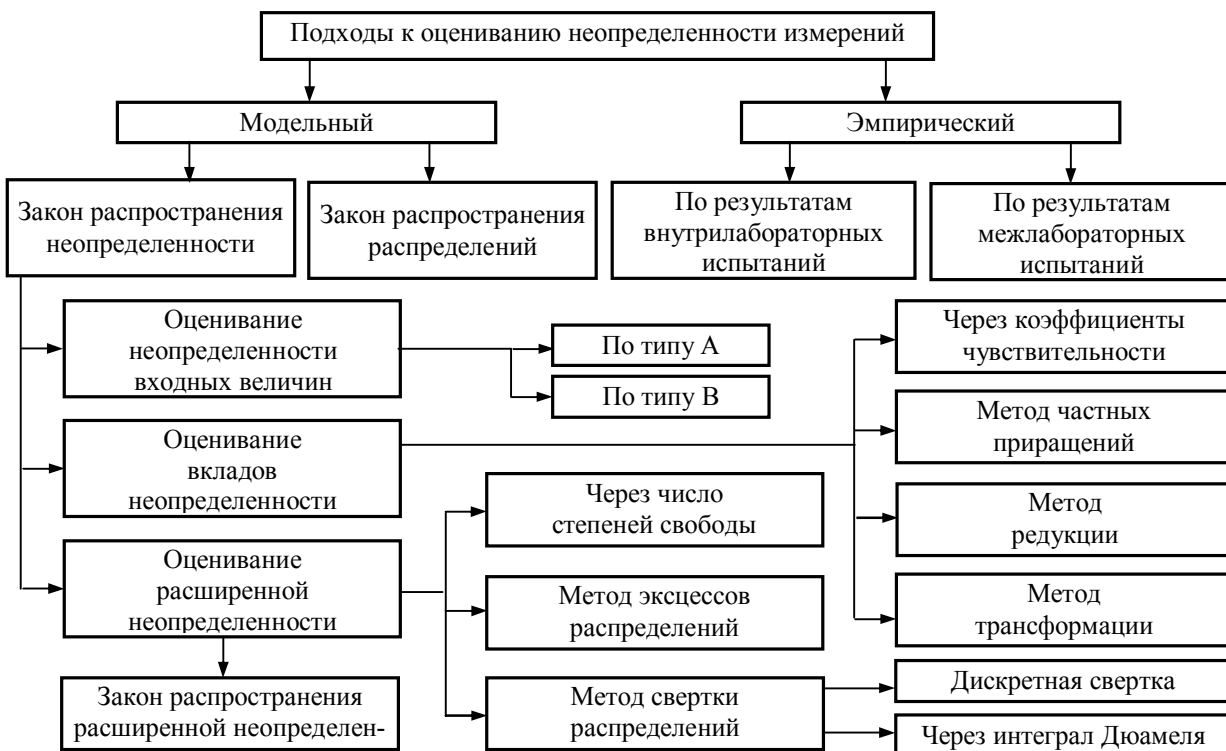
Подходы к оцениванию неопределенности измерений

Модельный

Эмпирический

Закон распространения неопределенности

Закон распространения распределений

По результатам внутрилабораторных испытаний

По результатам межлабораторных испытаний

Оценивание неопределенности входных величин

По типу А

По типу В

Оценивание вкладов неопределенности

Через коэффициенты чувствительности

Метод частных приращений

Метод редукции

Метод трансформации

Оценивание расширенной неопределенности

Через число степеней свободы

Метод эксцессов распределений

Метод свертки распределений

Дискретная свертка

Через интеграл Дюамеля

Закон распространения расширенной неопределен-